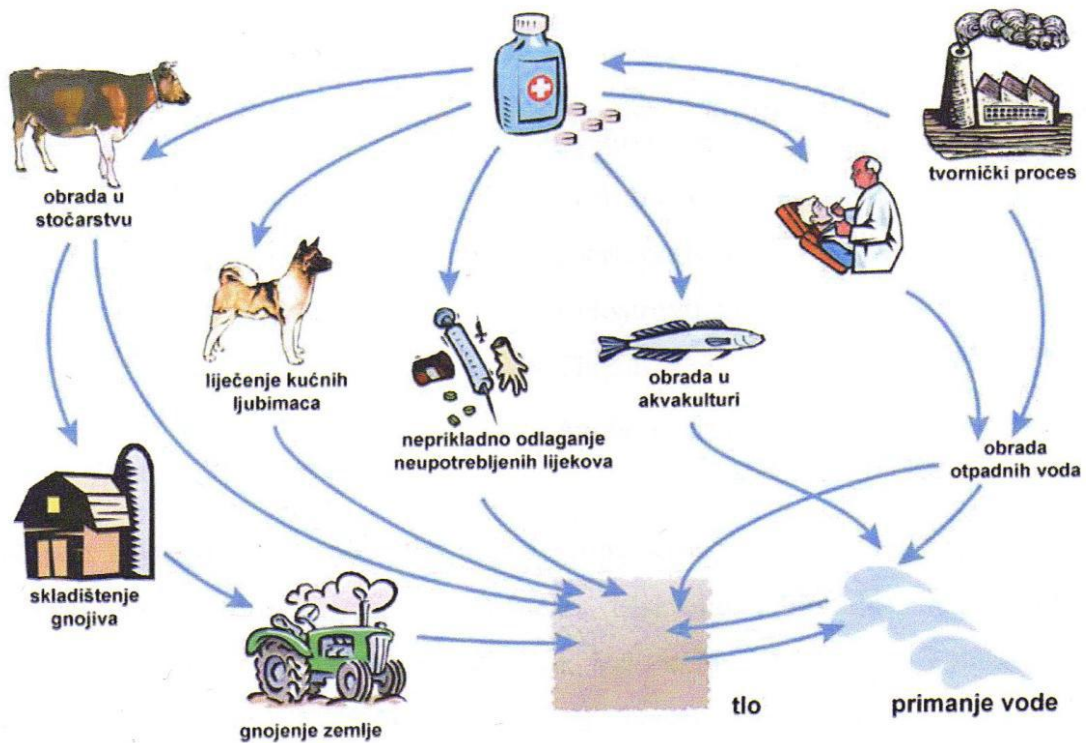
obrada u stočarstvu

tvornički proces

liječenje kućnih ljubimaca

neprikladno odlaganje neupotrebljenih lijekova

obrada u akvakulturi

obrada otpadnih voda

skladištenje gnojiva

gnojenje zemlje

tlo

primanje vode